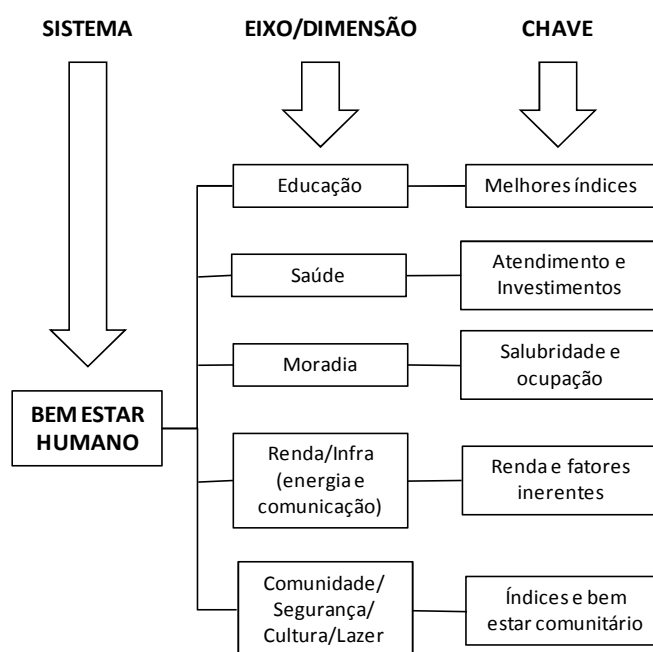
SISTEMA

EIXO/DIMENSÃO

CHAVE

Educação

Melhores índices

Saúde

Atendimento e Investimentos

Moradia

Salubridade e ocupação

BEM ESTAR HUMANO

Renda/Infra (energia e comunicação)

Renda e fatores inerentes

Comunidade/ Segurança/ Cultura/Lazer

Índices e bem estar comunitário